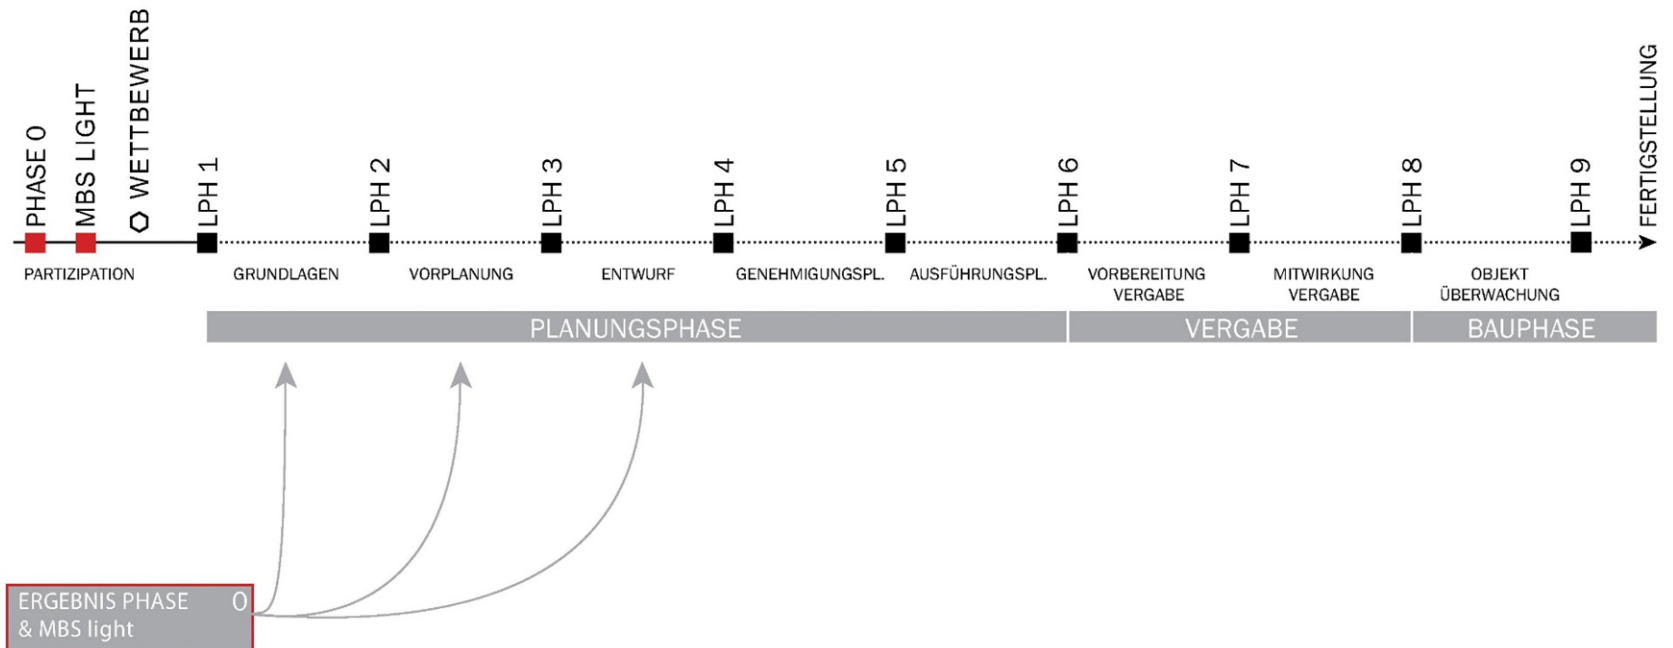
PHASE 0
MBS LIGHT
WETTBEWERB
LPH 1
LPH 2
LPH 3
LPH 4
LPH 5
LPH 6
LPH 7
LPH 8
LPH 9
FERTIGSTELLUNG

PARTIZIPATION
GRUNDLAGEN
VORPLANUNG
ENTWURF
GENEHMIGUNGSPL.
AUSFÜHRUNGSPL.
VORBEREITUNG VERGABE
MITWIRKUNG VERGABE
OBJEKT ÜBERWACHUNG

PLANUNGSPHASE
VERGABE
BAUPHASE

ERGEBNIS PHASE 0
& MBS light